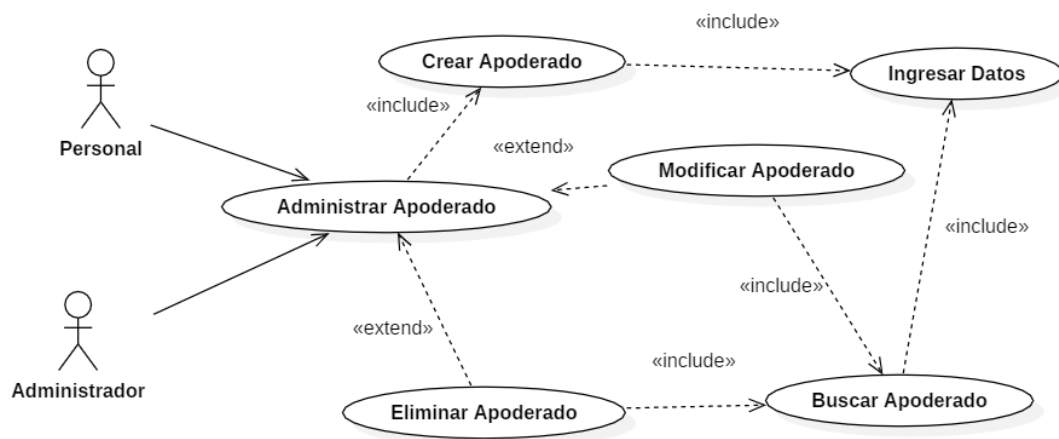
«include»

Crear Apoderado

Ingresar Datos

Personal

«include»

«extend»

Modificar Apoderado

Administrar Apoderado

«include»

«include»

Administrador

«extend»

«include»

Eliminar Apoderado

Buscar Apoderado